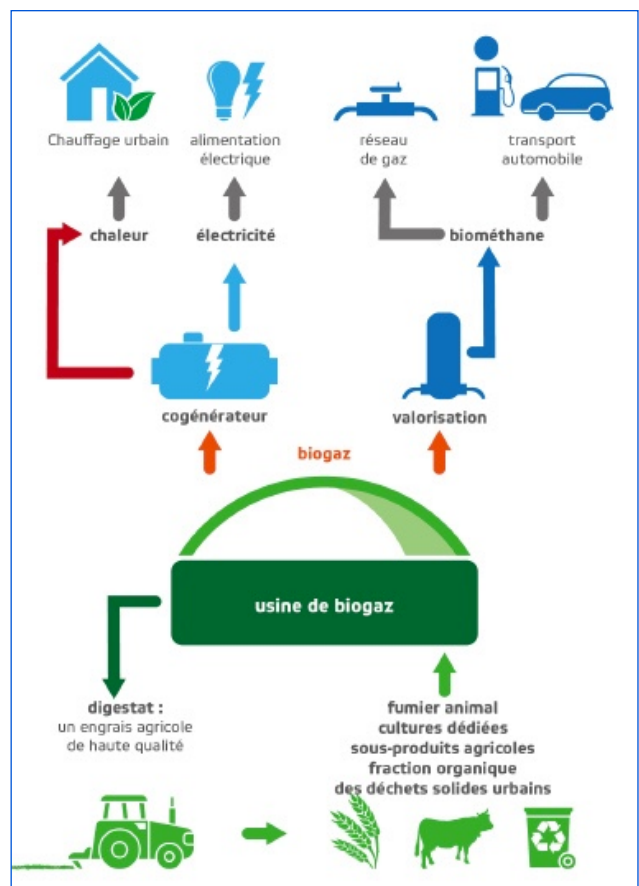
Chauffage urbain

alimentation électrique

réseau de gaz

transport automobile

chaleur

électricité

biométhane

cogénérateur

valorisation

biogaz

usine de biogaz

digestat :
un engrais agricole de haute qualité

fumier animal
cultures dédiées
sous-produits agricoles
fraction organique des déchets solides urbains